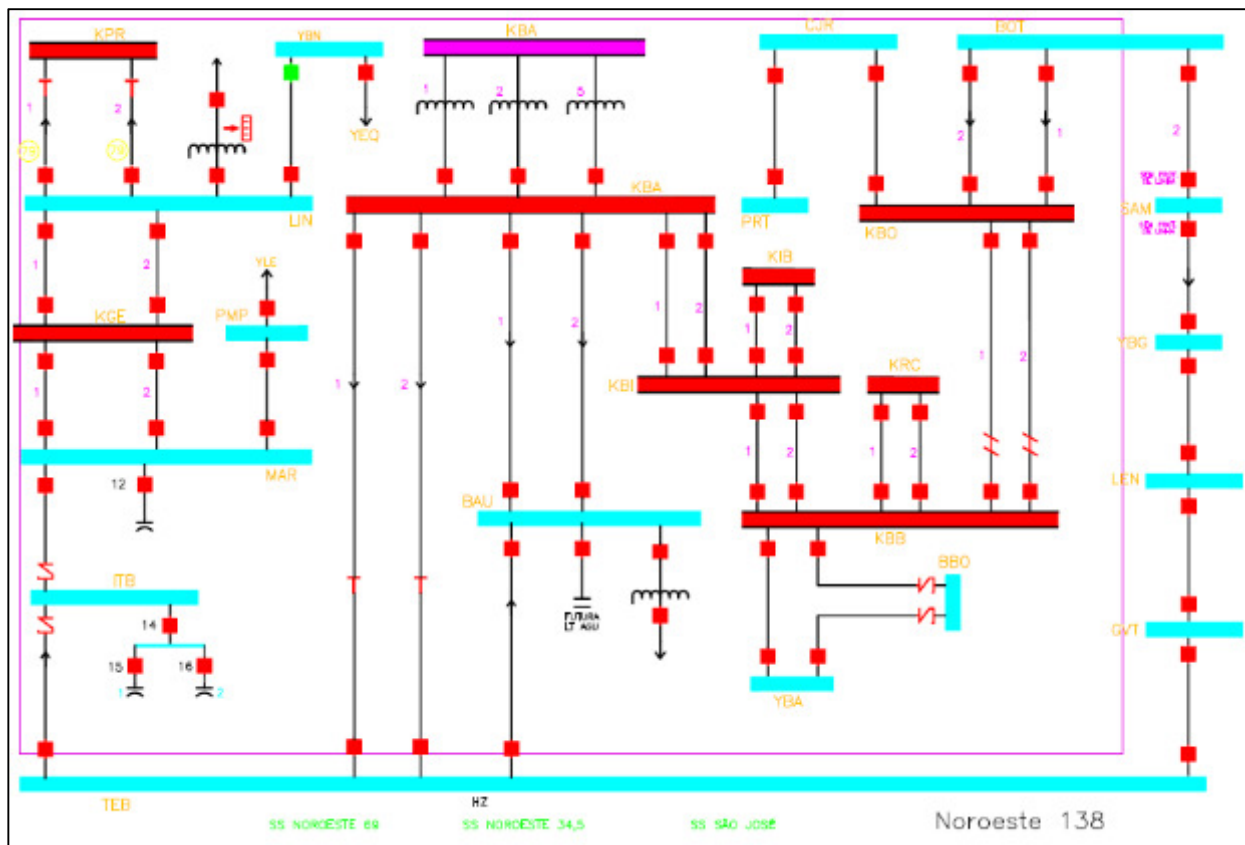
KPR
YBN
KBA
CJR
BOT
1
2
YEQ
1 2 3
2
1
2
LIN
KBA
PRT
KBO
SAM
1
2
YLE
KIB
KGE
PMP
1
2
1
2
1
2
YBG
KRC
1
2
KBI
1
2
1
2
MAR
1
2
1
2
12
LEN
BAU
KBB
BBO
ITB
FUTURA LT AGU
14
GVT
15
16
1
2
YBA
TEB
HZ
SS NOROESTE 69
SS NOROESTE 34,5
SS SÃO JOSÉ
Noroeste 138